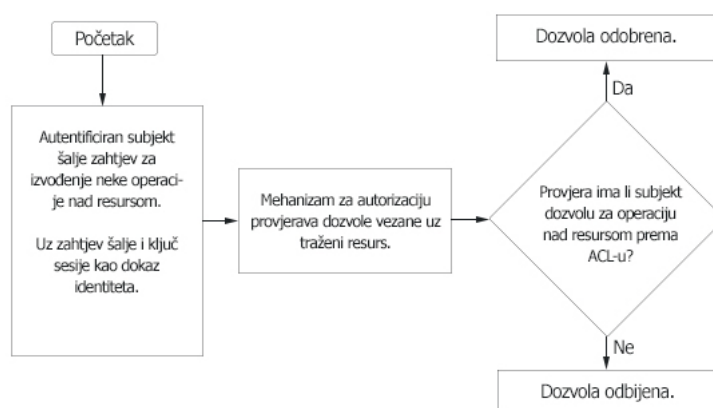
Početak

Autentificiran subjekt šalje zahtjev za izvođenje neke operacije nad resursom.

Uz zahtjev šalje i ključ sesije kao dokaz identiteta.

Mehanizam za autorizaciju provjerava dozvole vezane uz traženi resurs.

Provjera ima li subjekt dozvolu za operaciju nad resursom prema ACL-u?

Da

Dozvola odobrena.

Ne

Dozvola odbijena.